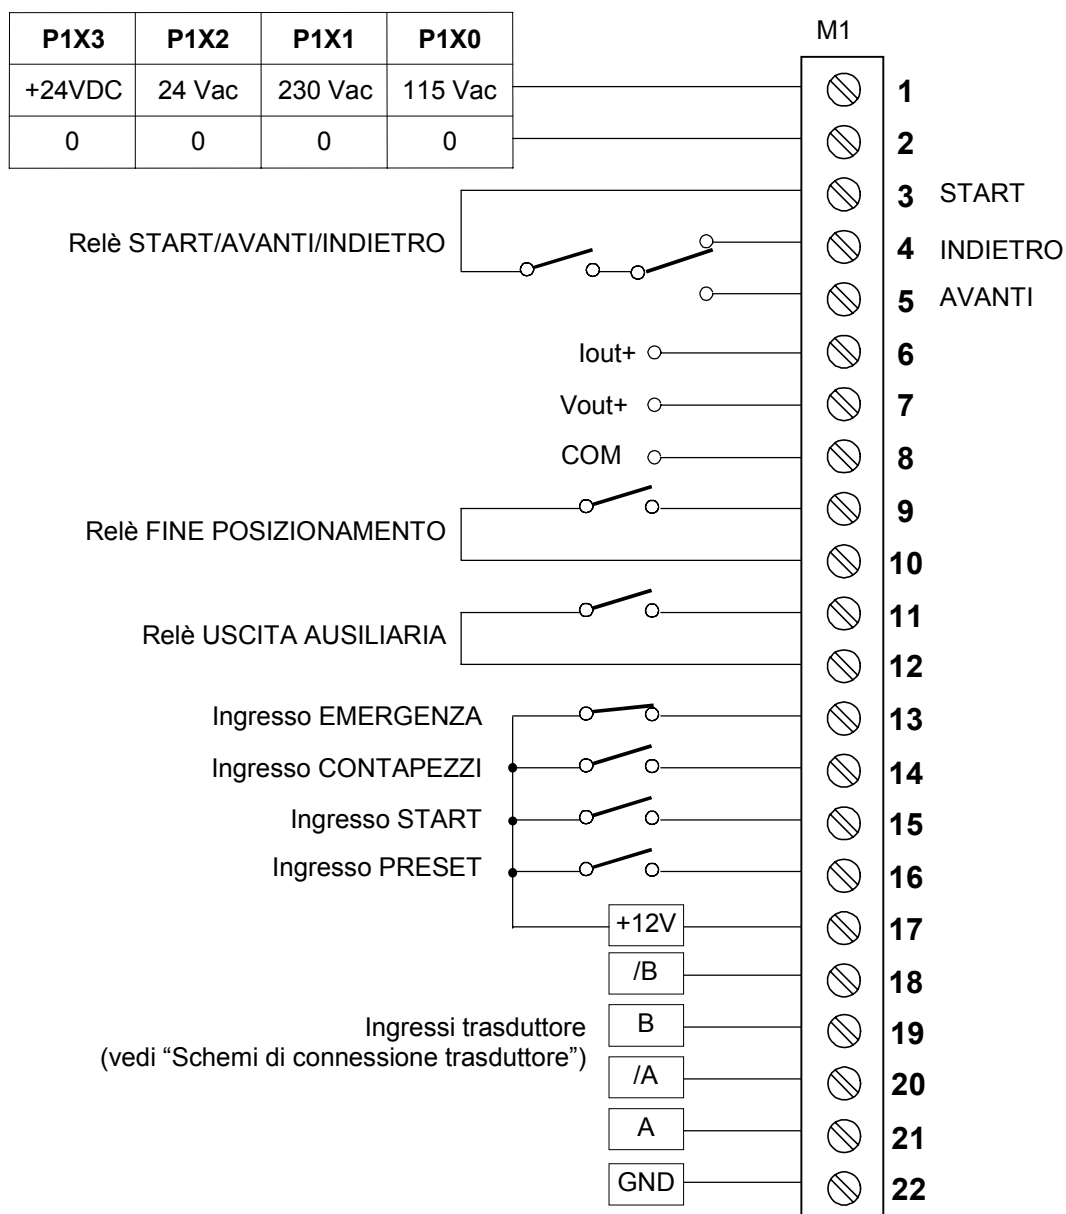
| P1X3 | P1X2 | P1X1 | P1X0 |
|---|---|---|---|
| +24VDC | 24 Vac | 230 Vac | 115 Vac |
| 0 | 0 | 0 | 0 |

M1

1
2
3 START
4 INDIETRO
5 AVANTI
6
7
8
9
10
11
12
13
14
15
16
17
18
19
20
21
22

Relè START/AVANTI/INDIETRO

Iout+

Vout+

COM

Relè FINE POSIZIONAMENTO

Relè USCITA AUSILIARIA

Ingresso EMERGENZA

Ingresso CONTAPEZZI

Ingresso START

Ingresso PRESET

+12V

/B

B

/A

A

GND

Ingressi trasduttore
(vedi "Schemi di connessione trasduttore")